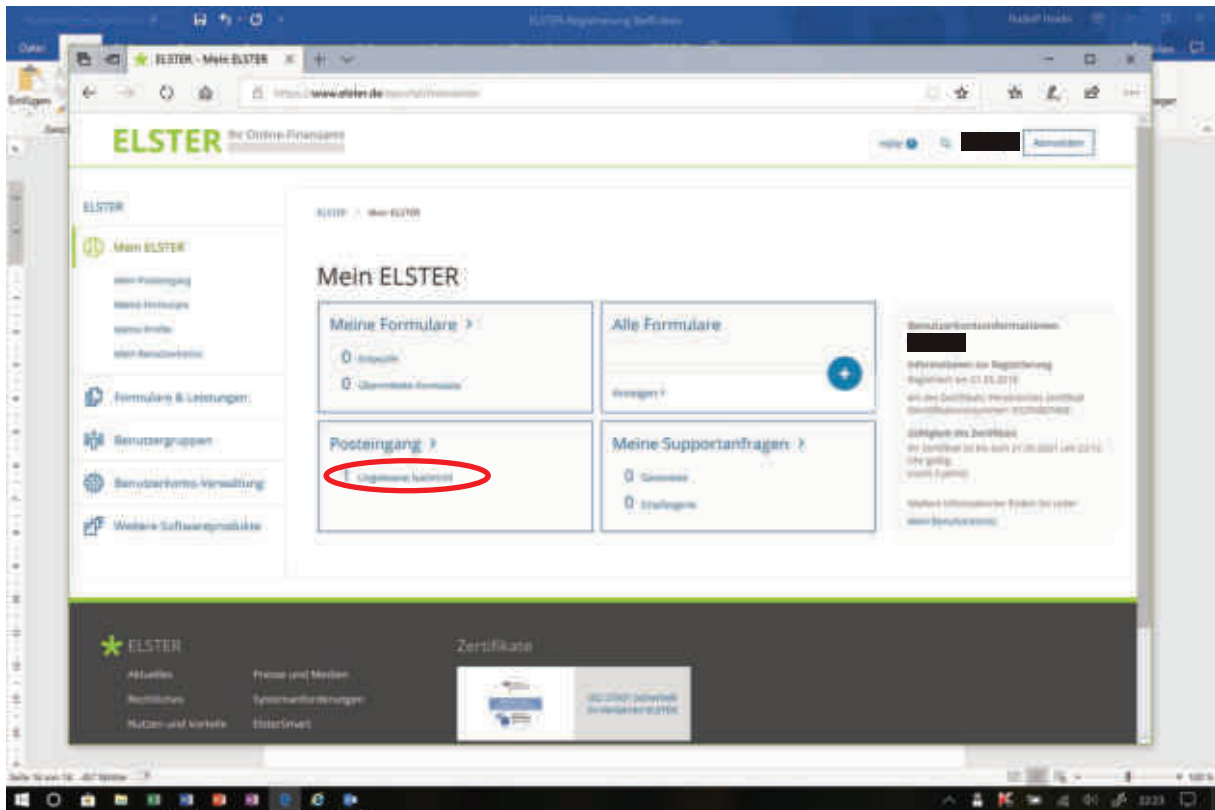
ELSTER Registrierung Stefan

Datei

Einfügen

ELSTER - Mein ELSTER

https://www.elster.de/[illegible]

ELSTER Ihr Online-Finanzamt

Hilfe

Abmelden

ELSTER

Mein ELSTER

Mein Posteingang
Meine Formulare
Meine Profile
Mein Benutzerkonto

Formulare & Leistungen

Benutzergruppen

Benutzerkonto-Verwaltung

Weitere Softwareprodukte

ELSTER > Mein ELSTER

Mein ELSTER

Meine Formulare >
0 Entwürfe
0 Übermittelte Formulare

Alle Formulare
Anzeigen >

Posteingang >
1 Ungelesene Nachricht

Meine Supportanfragen >
0 Gesendet
0 Empfangene

Benutzerkontoinformationen

Informationen zur Registrierung
Registriert am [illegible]

Gültigkeit des Zertifikats
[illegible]

Weitere Informationen finden Sie unter Mein Benutzerkonto

ELSTER
Aktuelles
Rechtliches
Nutzen und Vorteile
Presse und Medien
Systemanforderungen
ElsterSmart

Zertifikate
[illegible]